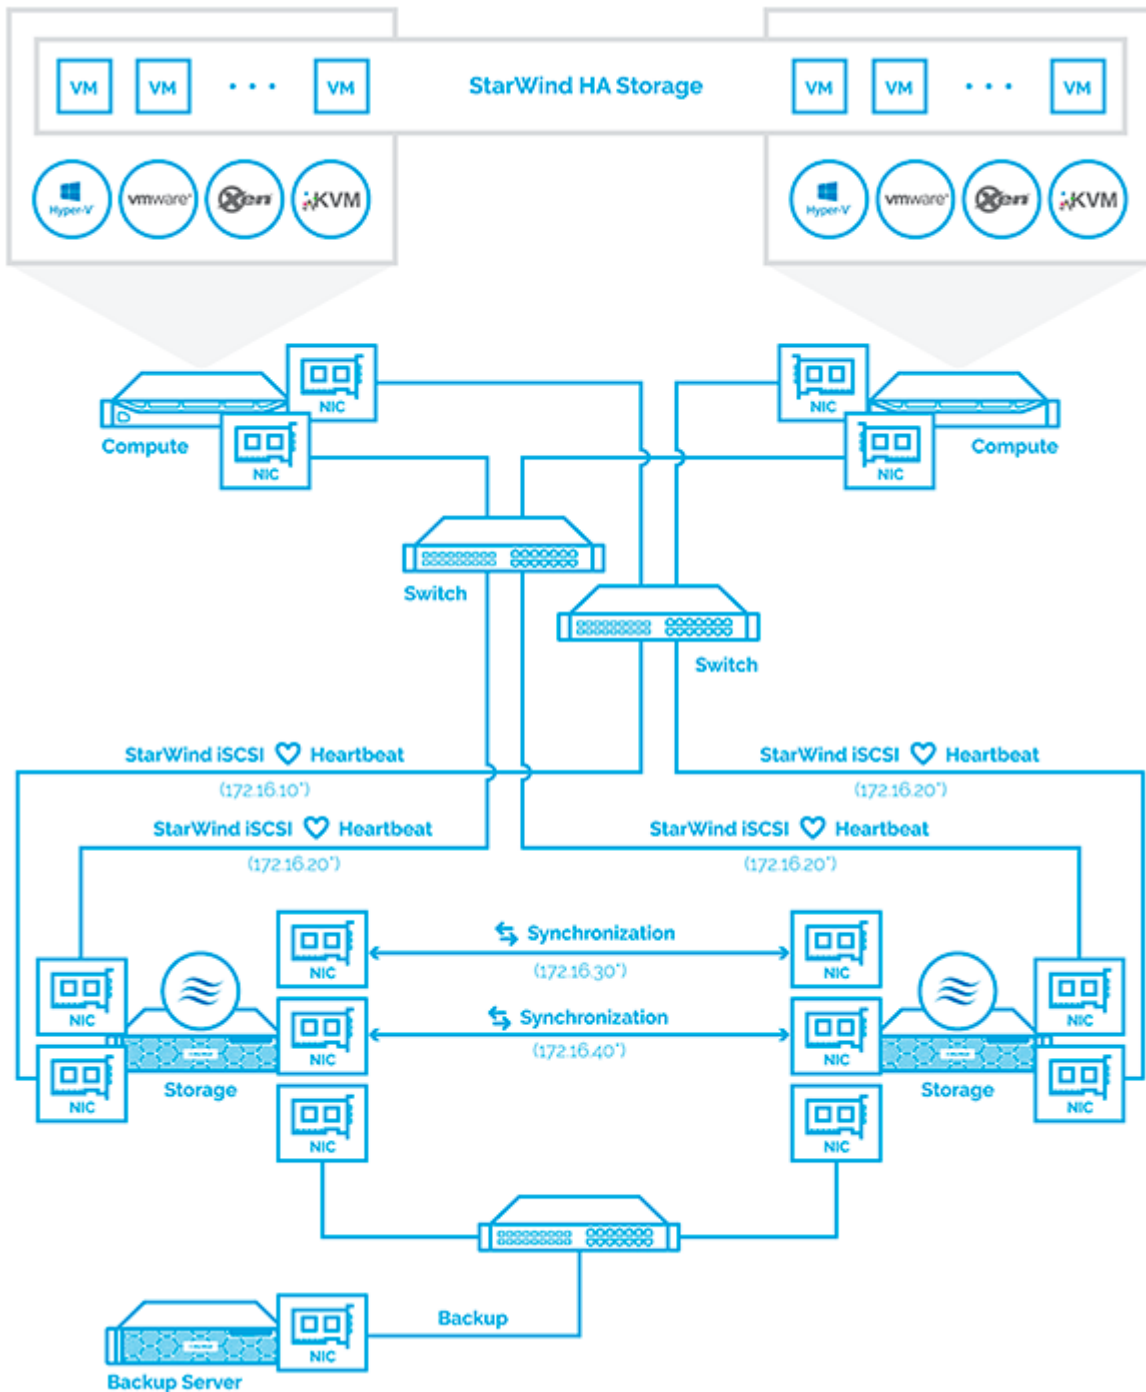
VM VM · · · VM StarWind HA Storage VM VM · · · VM

Hyper-V vmware Xen KVM

Hyper-V vmware Xen KVM

NIC
Compute
NIC

NIC
NIC
Compute

Switch

Switch

StarWind iSCSI Heartbeat
(172.16.10.*)

StarWind iSCSI Heartbeat
(172.16.20.*)

StarWind iSCSI Heartbeat
(172.16.20.*)

StarWind iSCSI Heartbeat
(172.16.20.*)

NIC
Synchronization
(172.16.30.*)
NIC

NIC
NIC
Storage
NIC
Synchronization
(172.16.40.*)
NIC
Storage
NIC
NIC

NIC
NIC

Backup
NIC
Backup Server